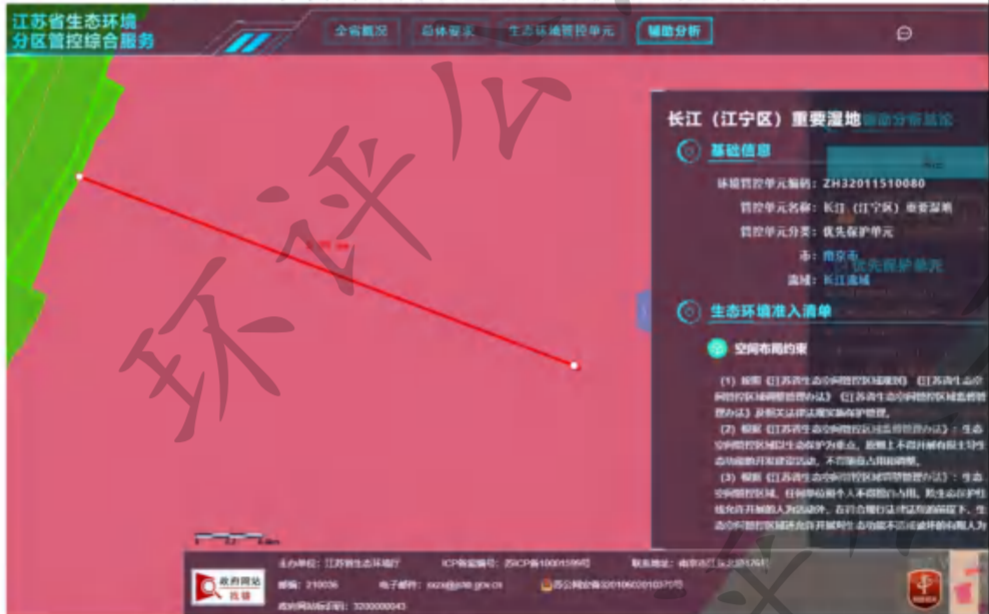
江苏省生态环境分区管控综合服务

全省概况 总体要求 生态环境管控单元 辅助分析

环评公

长江（江宁区）重要湿地

基础信息

环境管控单元编码：ZH32011510080

管控单元名称：长江（江宁区）重要湿地

管控单元分类：优先保护单元

市：南京市

流域：长江流域

生态环境准入清单

空间布局约束

（1）根据《江苏省生态空间管控区域规划》《江苏省生态空间管控区域调整管理办法》《江苏省生态空间管控区域监督管理办法》及相关法律法规实施保护管理。

（2）根据《江苏省生态空间管控区域监督管理办法》：生态空间管控区域以生态保护为重点，原则上不得开展有损主导生态功能的开发建设活动，不得随意占用和调整。

（3）根据《江苏省生态空间管控区域调整管理办法》：生态空间管控区域，任何单位或个人不得擅自占用。除生态保护红线允许开展的人为活动外，在符合现行法律法规的前提下，生态空间管控区域还允许开展对生态功能不造成破坏的有限人为

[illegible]

主办单位：江苏省生态环境厅 ICP备案编号：苏ICP备10001596号 联系地址：南京市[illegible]

邮编：210036 电子邮件：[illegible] 苏公网安备3201060201037号

政府网站标识码：3200000043

政府网站 找错